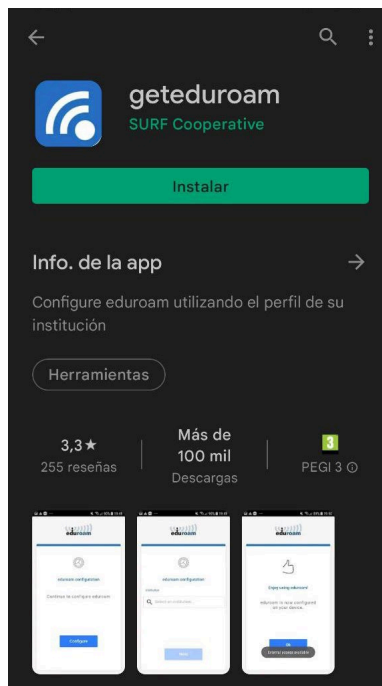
geteduroam
SURF Cooperative

Instalar

Info. de la app

Configure eduroam utilizando el perfil de su institución

Herramientas

3,3 ★
255 reseñas

Más de 100 mil
Descargas

3
PEGI 3 ⓘ

eduroam
eduroam configuration
Continue to configure eduroam
Configure

eduroam
eduroam configuration
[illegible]

eduroam
Enjoy using eduroam!
eduroam is now configured on your device.
OK
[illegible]